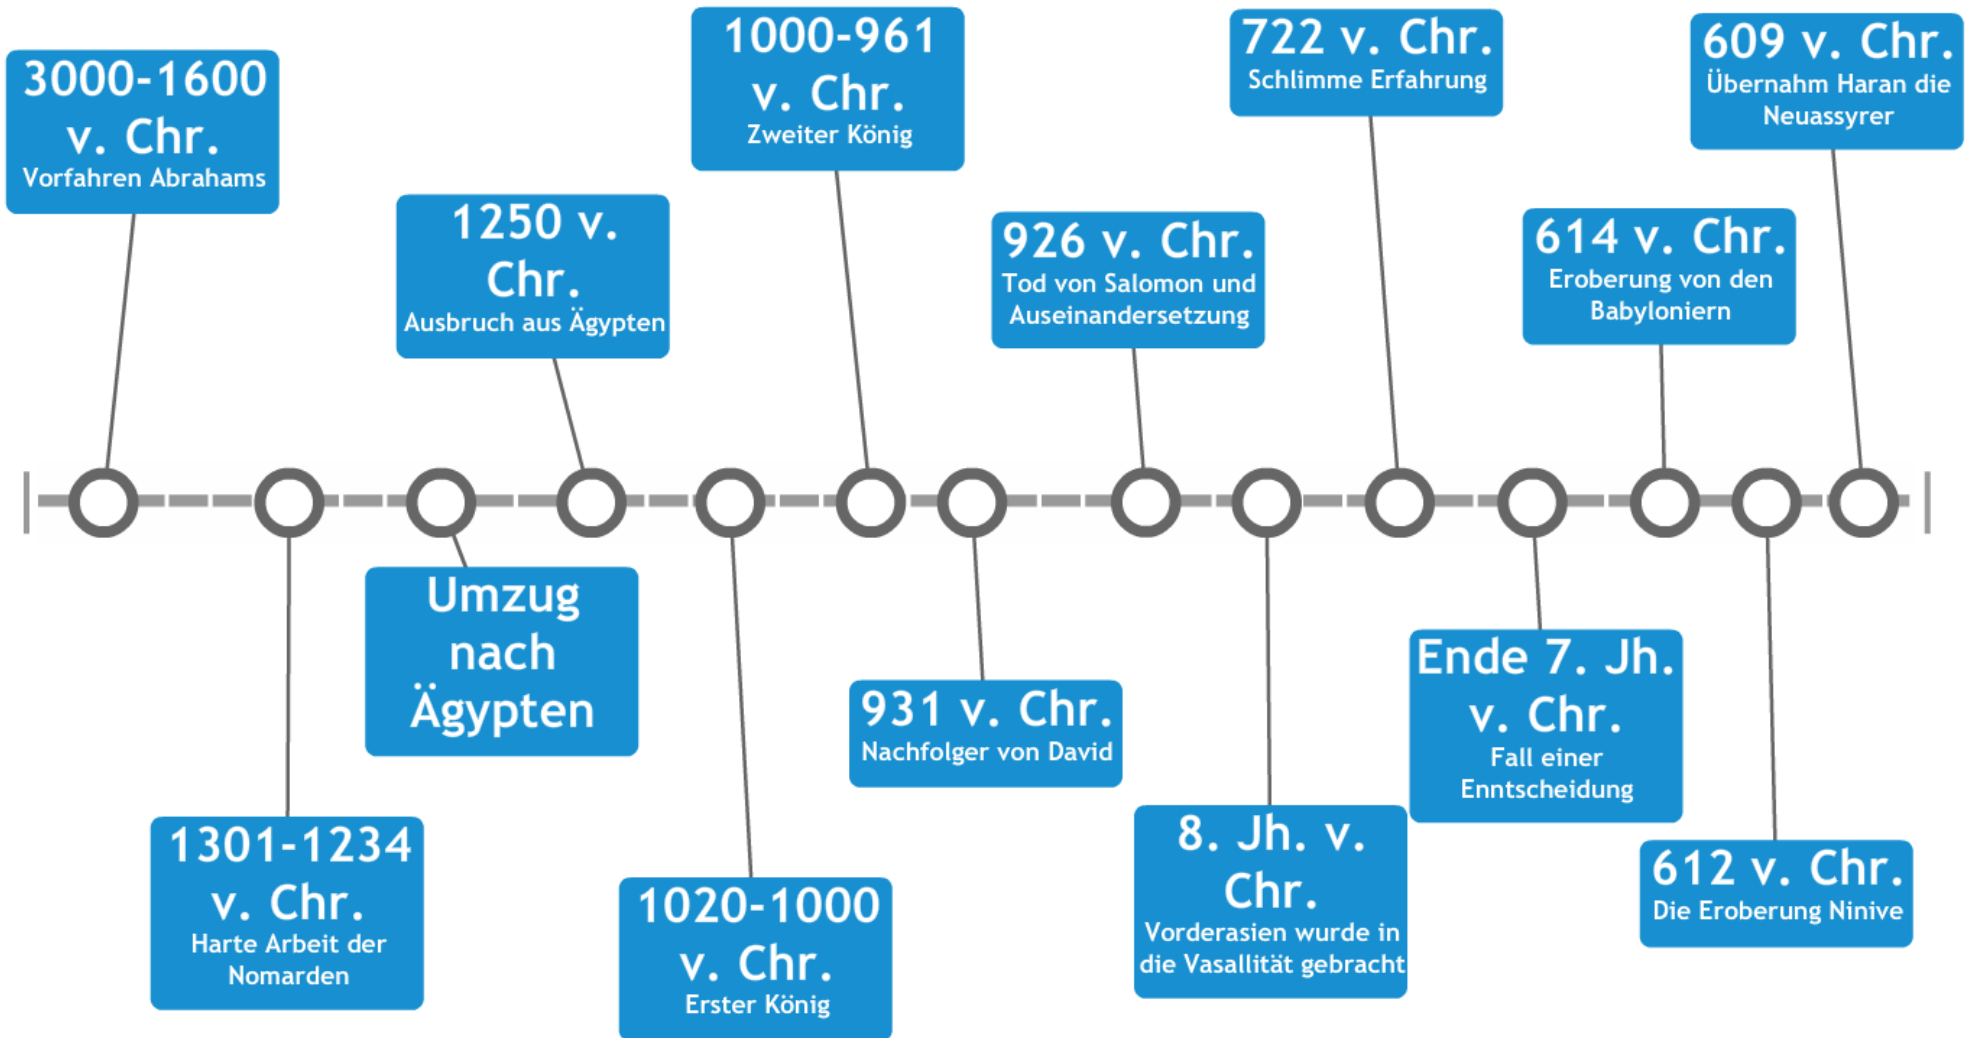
3000-1600 v. Chr.
Vorfahren Abrahams

1301-1234 v. Chr.
Harte Arbeit der Nomarden

Umzug nach Ägypten

1250 v. Chr.
Ausbruch aus Ägypten

1020-1000 v. Chr.
Erster König

1000-961 v. Chr.
Zweiter König

931 v. Chr.
Nachfolger von David

926 v. Chr.
Tod von Salomon und Auseinandersetzung

8. Jh. v. Chr.
Vorderasien wurde in die Vasallität gebracht

722 v. Chr.
Schlimme Erfahrung

Ende 7. Jh. v. Chr.
Fall einer Enntscheidung

614 v. Chr.
Eroberung von den Babyloniern

612 v. Chr.
Die Eroberung Ninive

609 v. Chr.
Übernahm Haran die Neuassyrer